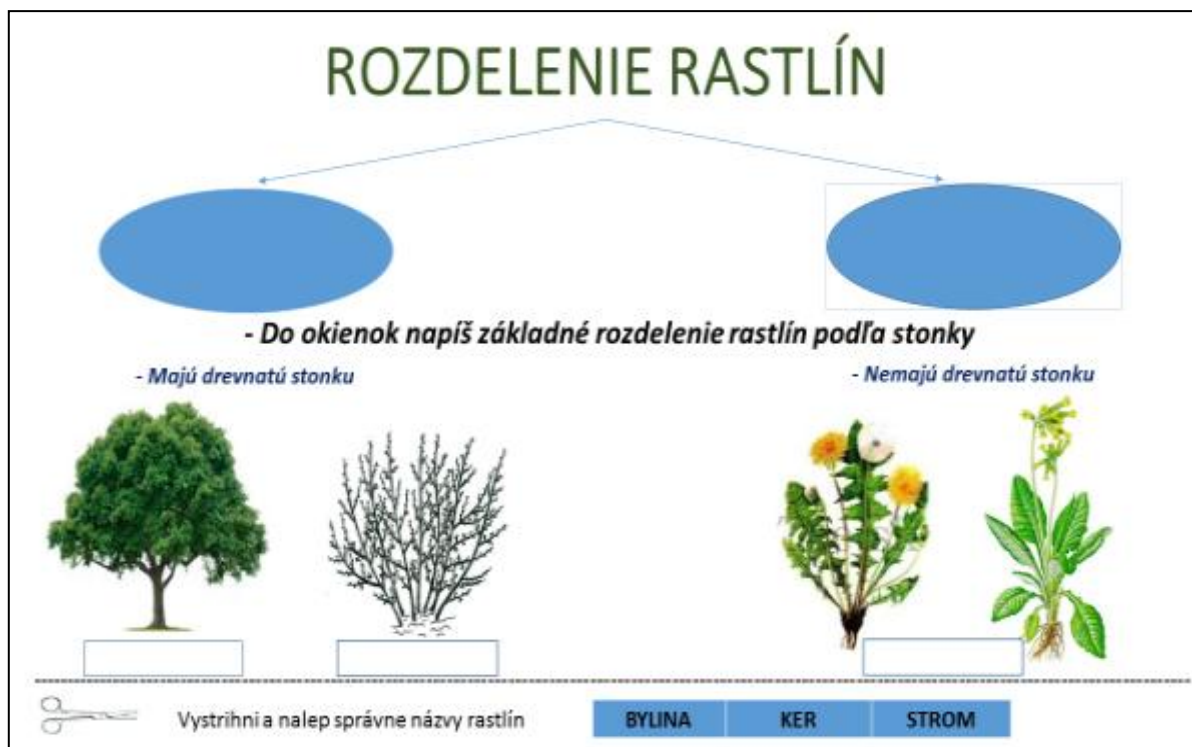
ROZDELENIE RASTLÍN

- Do okienok napíš základné rozdelenie rastlín podľa stonky

- Majú drevnatú stonku

- Nemajú drevnatú stonku

Vystrihni a nalep správne názvy rastlín

| BYLINA | KER | STROM |
|---|---|---|